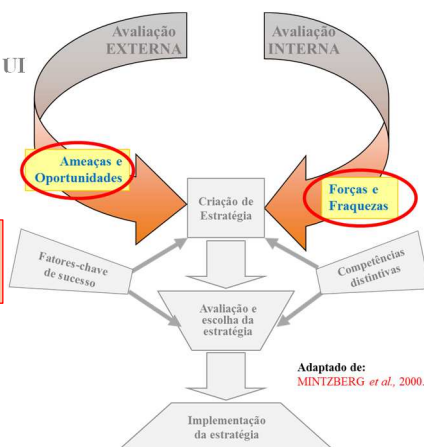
UI

Avaliação EXTERNA

Avaliação INTERNA

Ameaças e Oportunidades

Forças e Fraquezas

Criação de Estratégia

Fatores-chave de sucesso

Competências distintivas

Avaliação e escolha da estratégia

Adaptado de:
MINTZBERG *et al.*, 2000.

Implementação da estratégia